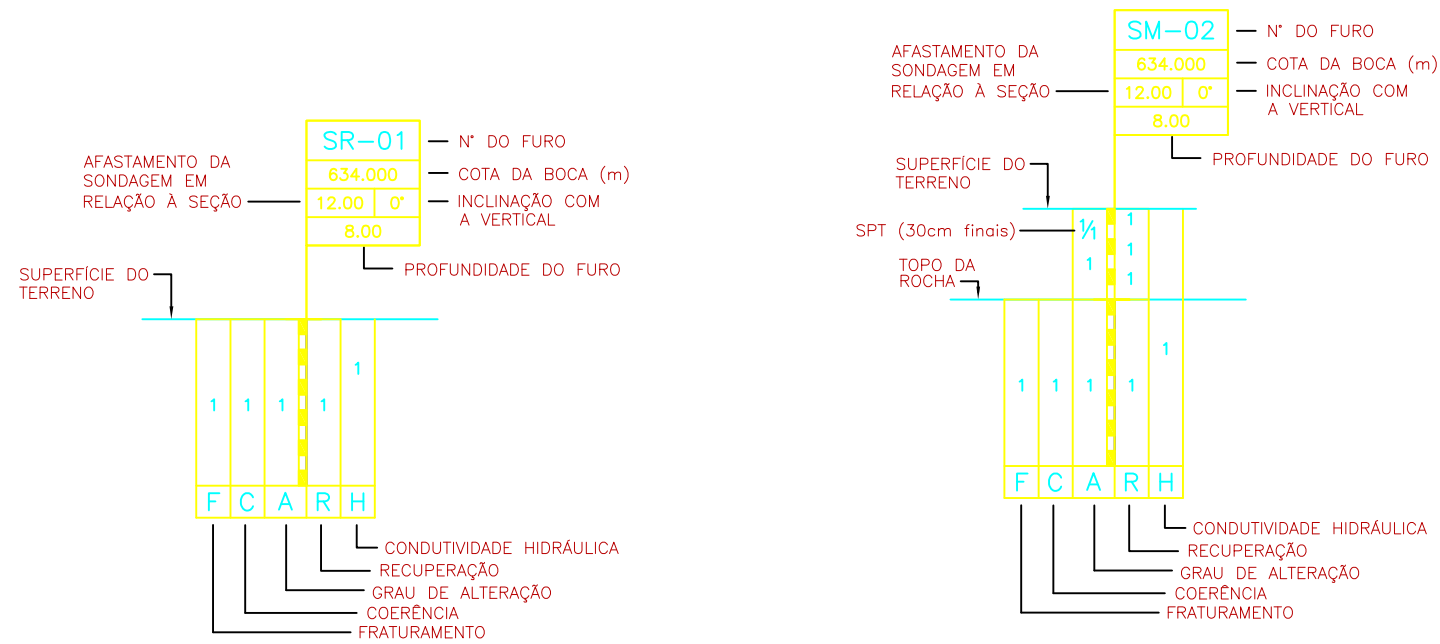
SR-01
N° DO FURO
634.000
COTA DA BOCA (m)
AFASTAMENTO DA SONDAGEM EM RELAÇÃO À SEÇÃO
12.00
0°
INCLINAÇÃO COM A VERTICAL
8.00
PROFUNDIDADE DO FURO
SUPERFÍCIE DO TERRENO
1 1 1 1 1
F C A R H
CONDUTIVIDADE HIDRÁULICA
RECUPERAÇÃO
GRAU DE ALTERAÇÃO
COERÊNCIA
FRATURAMENTO

SM-02
N° DO FURO
634.000
COTA DA BOCA (m)
AFASTAMENTO DA SONDAGEM EM RELAÇÃO À SEÇÃO
12.00
0°
INCLINAÇÃO COM A VERTICAL
8.00
PROFUNDIDADE DO FURO
SUPERFÍCIE DO TERRENO
SPT (30cm finais)
$\frac{1}{1}$
1
1
1
1
TOPO DA ROCHA
1 1 1 1 1
F C A R H
CONDUTIVIDADE HIDRÁULICA
RECUPERAÇÃO
GRAU DE ALTERAÇÃO
COERÊNCIA
FRATURAMENTO